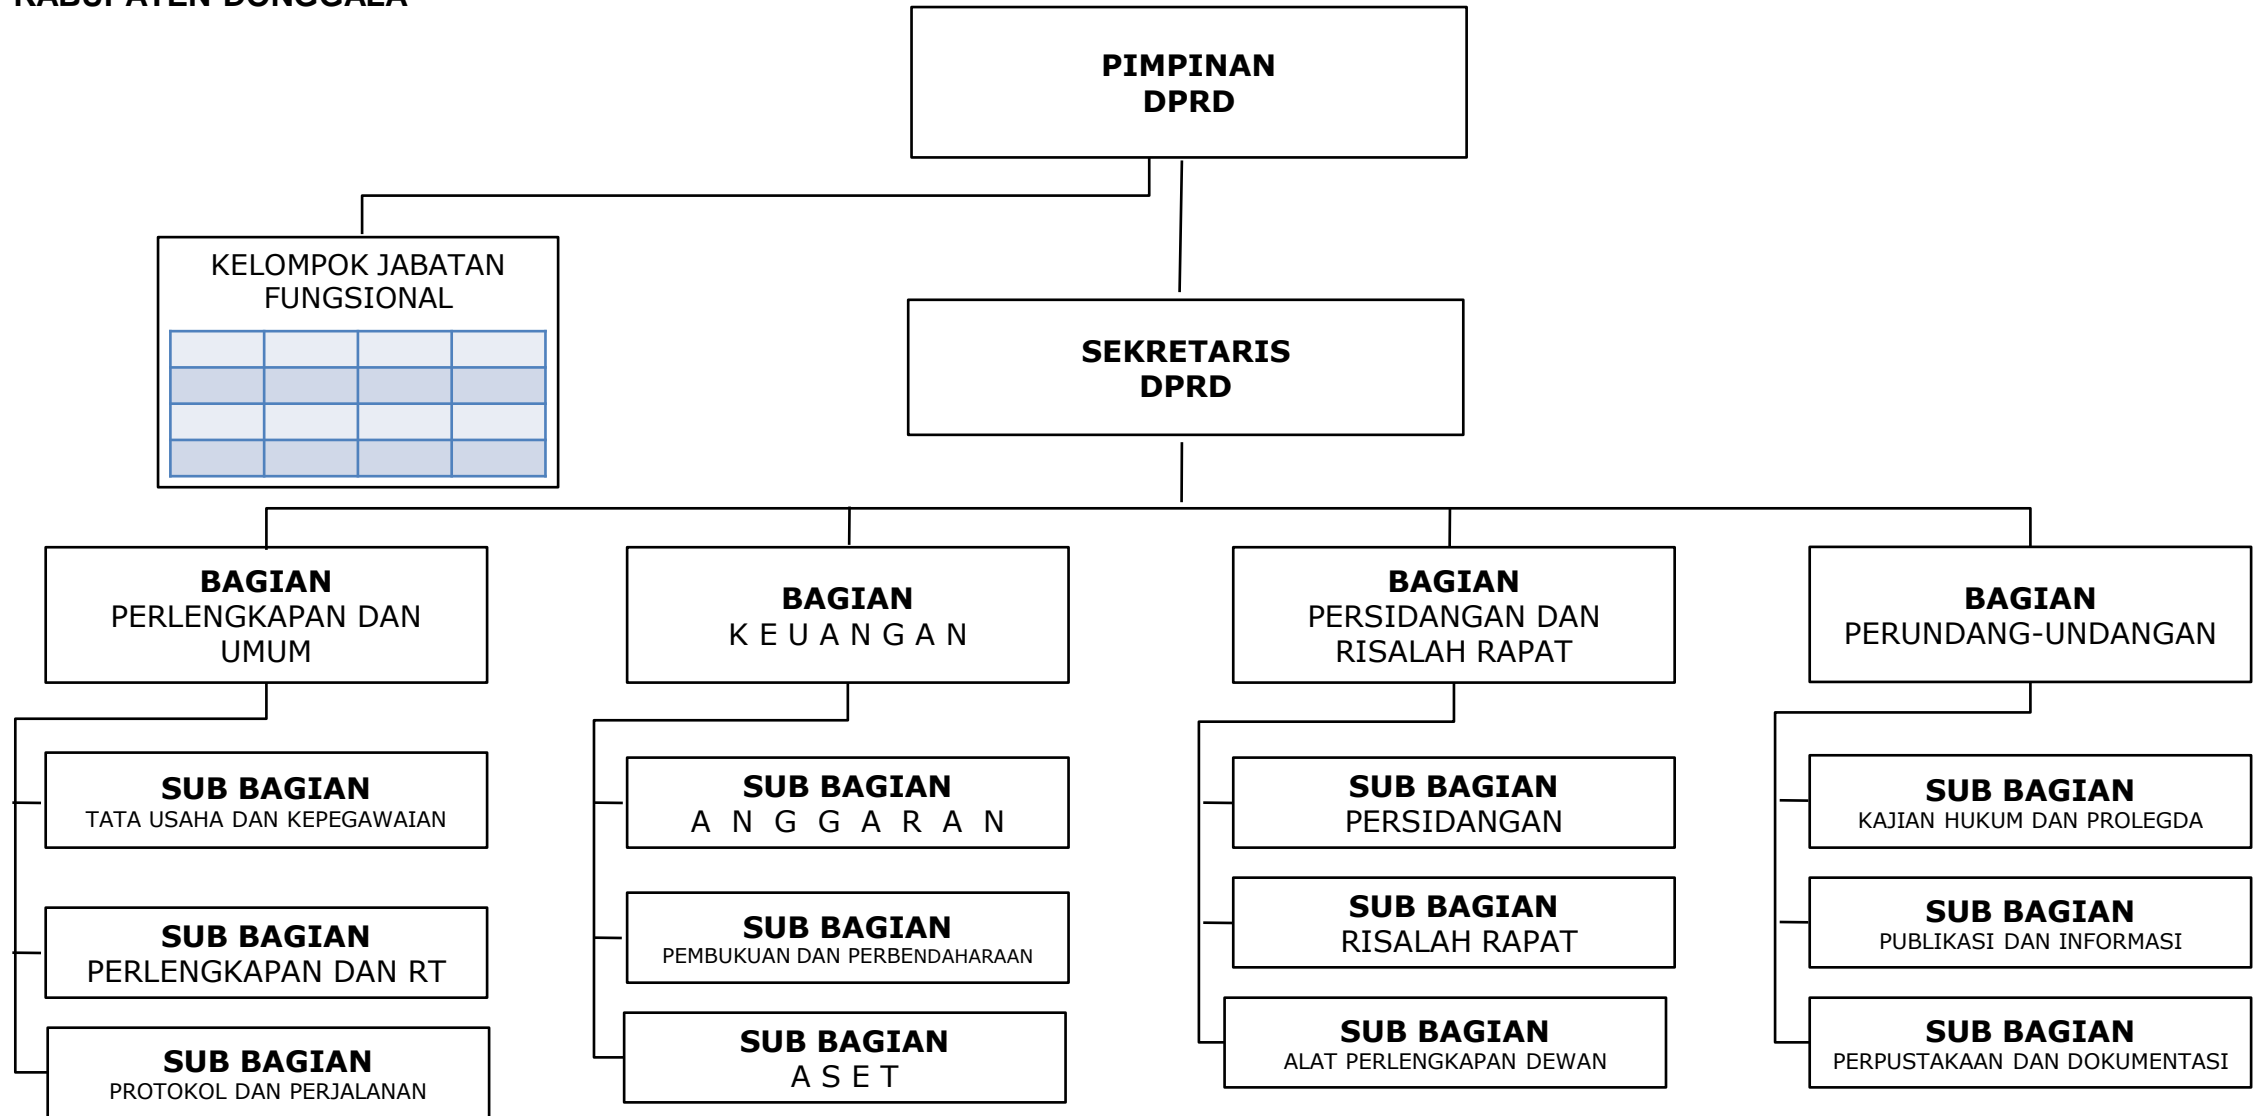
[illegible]

PIMPINAN
DPRD

KELOMPOK JABATAN FUNGSIONAL

SEKRETARIS
DPRD

BAGIAN
PERLENGKAPAN DAN UMUM

BAGIAN
K E U A N G A N

BAGIAN
PERSIDANGAN DAN RISALAH RAPAT

BAGIAN
PERUNDANG-UNDANGAN

SUB BAGIAN
TATA USAHA DAN KEPEGAWAIAN

SUB BAGIAN
PERLENGKAPAN DAN RT

SUB BAGIAN
PROTOKOL DAN PERJALANAN

SUB BAGIAN
A N G G A R A N

SUB BAGIAN
PEMBUKUAN DAN PERBENDAHARAAN

SUB BAGIAN
A S E T

SUB BAGIAN
PERSIDANGAN

SUB BAGIAN
RISALAH RAPAT

SUB BAGIAN
ALAT PERLENGKAPAN DEWAN

SUB BAGIAN
KAJIAN HUKUM DAN PROLEGDA

SUB BAGIAN
PUBLIKASI DAN INFORMASI

SUB BAGIAN
PERPUSTAKAAN DAN DOKUMENTASI